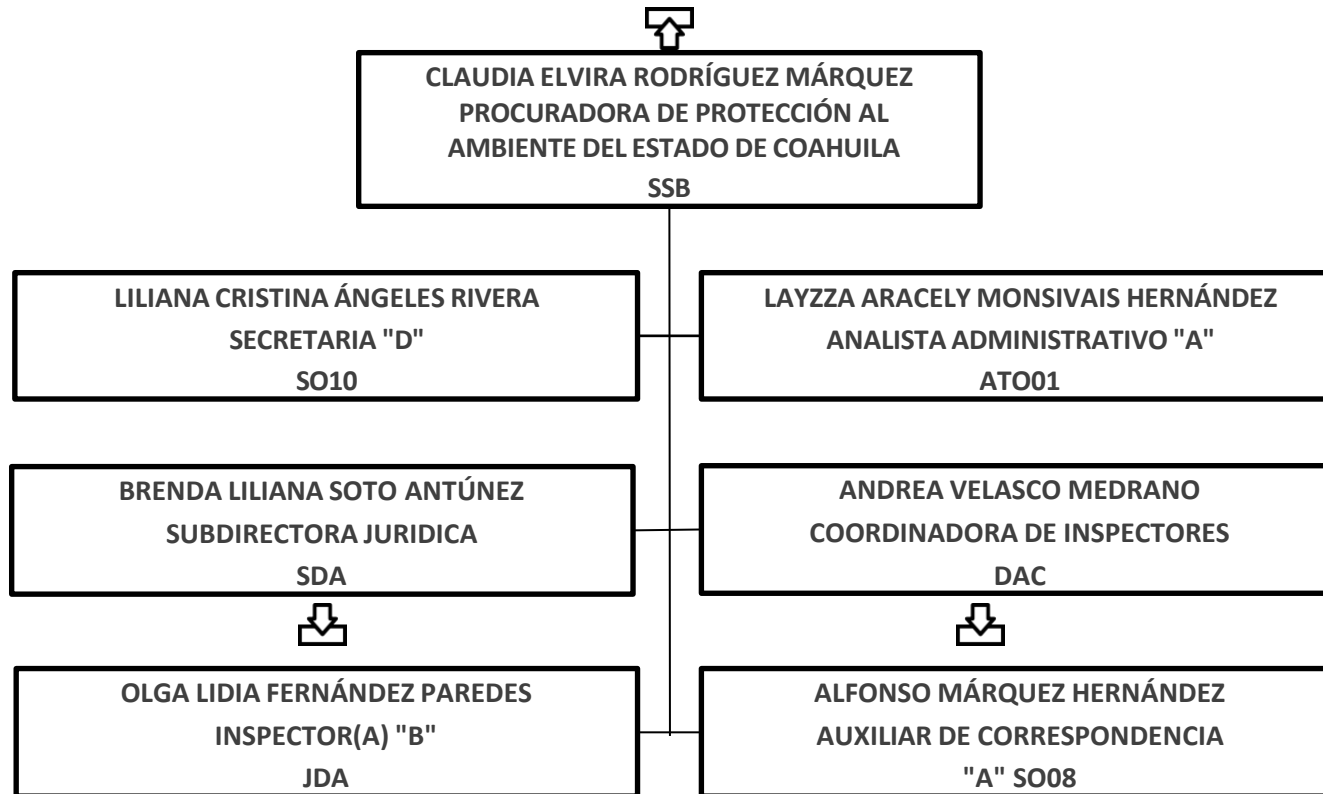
CLAUDIA ELVIRA RODRÍGUEZ MÁRQUEZ
PROCURADORA DE PROTECCIÓN AL AMBIENTE DEL ESTADO DE COAHUILA
SSB

LILIANA CRISTINA ÁNGELES RIVERA
SECRETARIA "D"
SO10

LAYZZA ARACELY MONSIVAIS HERNÁNDEZ
ANALISTA ADMINISTRATIVO "A"
ATO01

BRENDA LILIANA SOTO ANTÚNEZ
SUBDIRECTORA JURIDICA
SDA

ANDREA VELASCO MEDRANO
COORDINADORA DE INSPECTORES
DAC

OLGA LIDIA FERNÁNDEZ PAREDES
INSPECTOR(A) "B"
JDA

ALFONSO MÁRQUEZ HERNÁNDEZ
AUXILIAR DE CORRESPONDENCIA
"A" SO08